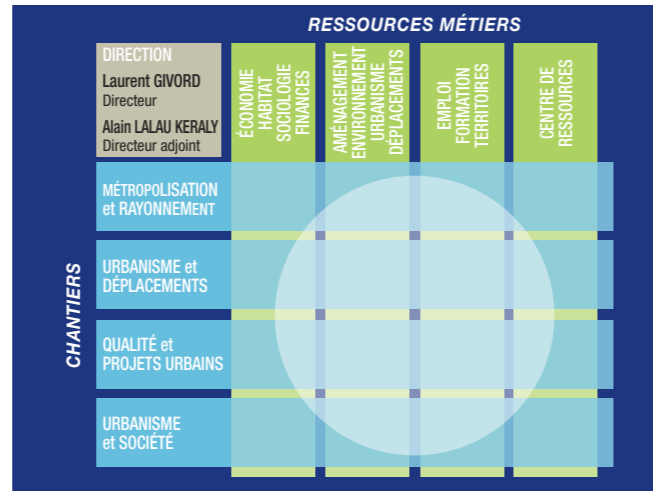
RESSOURCES MÉTIERS

DIRECTION
Laurent GIVORD
Directeur
Alain LALAU KERALY
Directeur adjoint

ÉCONOMIE HABITAT SOCIOLOGIE FINANCES

AMÉNAGEMENT ENVIRONNEMENT URBANISME DÉPLACEMENTS

EMPLOI FORMATION TERRITOIRES

CENTRE DE RESSOURCES

CHANTIERS

MÉTROPOLISATION et RAYONNEMENT

URBANISME et DÉPLACEMENTS

QUALITÉ et PROJETS URBAINS

URBANISME et SOCIÉTÉ